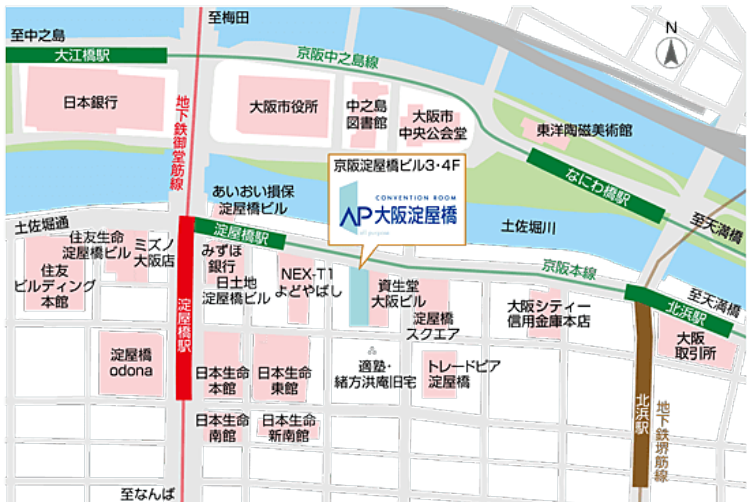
至梅田

至中之島

大江橋駅

京阪中之島線

N

日本銀行

地下鉄御堂筋線

大阪市役所

中之島図書館

大阪市中央公会堂

東洋陶磁美術館

京阪淀屋橋ビル3・4F

CONVENTION ROOM

AP 大阪淀屋橋

なにわ橋駅

あいおい損保淀屋橋ビル

至天満橋

土佐堀通

住友生命淀屋橋ビル

ミズノ大阪店

淀屋橋駅

土佐堀川

住友ビルディング本館

みずほ銀行

日土地淀屋橋ビル

NEX-T1 よどやばし

資生堂大阪ビル

京阪本線

至天満橋

北浜駅

大阪シティー信用金庫本店

淀屋橋駅

淀屋橋スクエア

淀屋橋odona

大阪取引所

適塾・緒方洪庵旧宅

トレードピア淀屋橋

日本生命本館

日本生命東館

北浜駅

地下鉄堺筋線

日本生命南館

日本生命新南館

至なんば